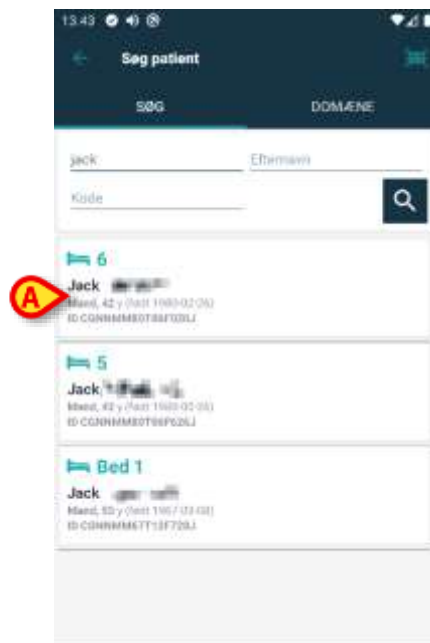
13.43

Søg patient

SØG

DOMÆNE

jack

Efternavn

Kode

6

A

Jack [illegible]

Mand, 42 y (født 1980-02-26)

ID CGNNMM80T86F020J

5

Jack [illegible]

Mand, 42 y (født 1980-02-05)

ID CGNNMM80T05F620J

Bed 1

Jack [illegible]

Mand, 55 y (født 1967-03-08)

ID CGNNMM67T12F720J